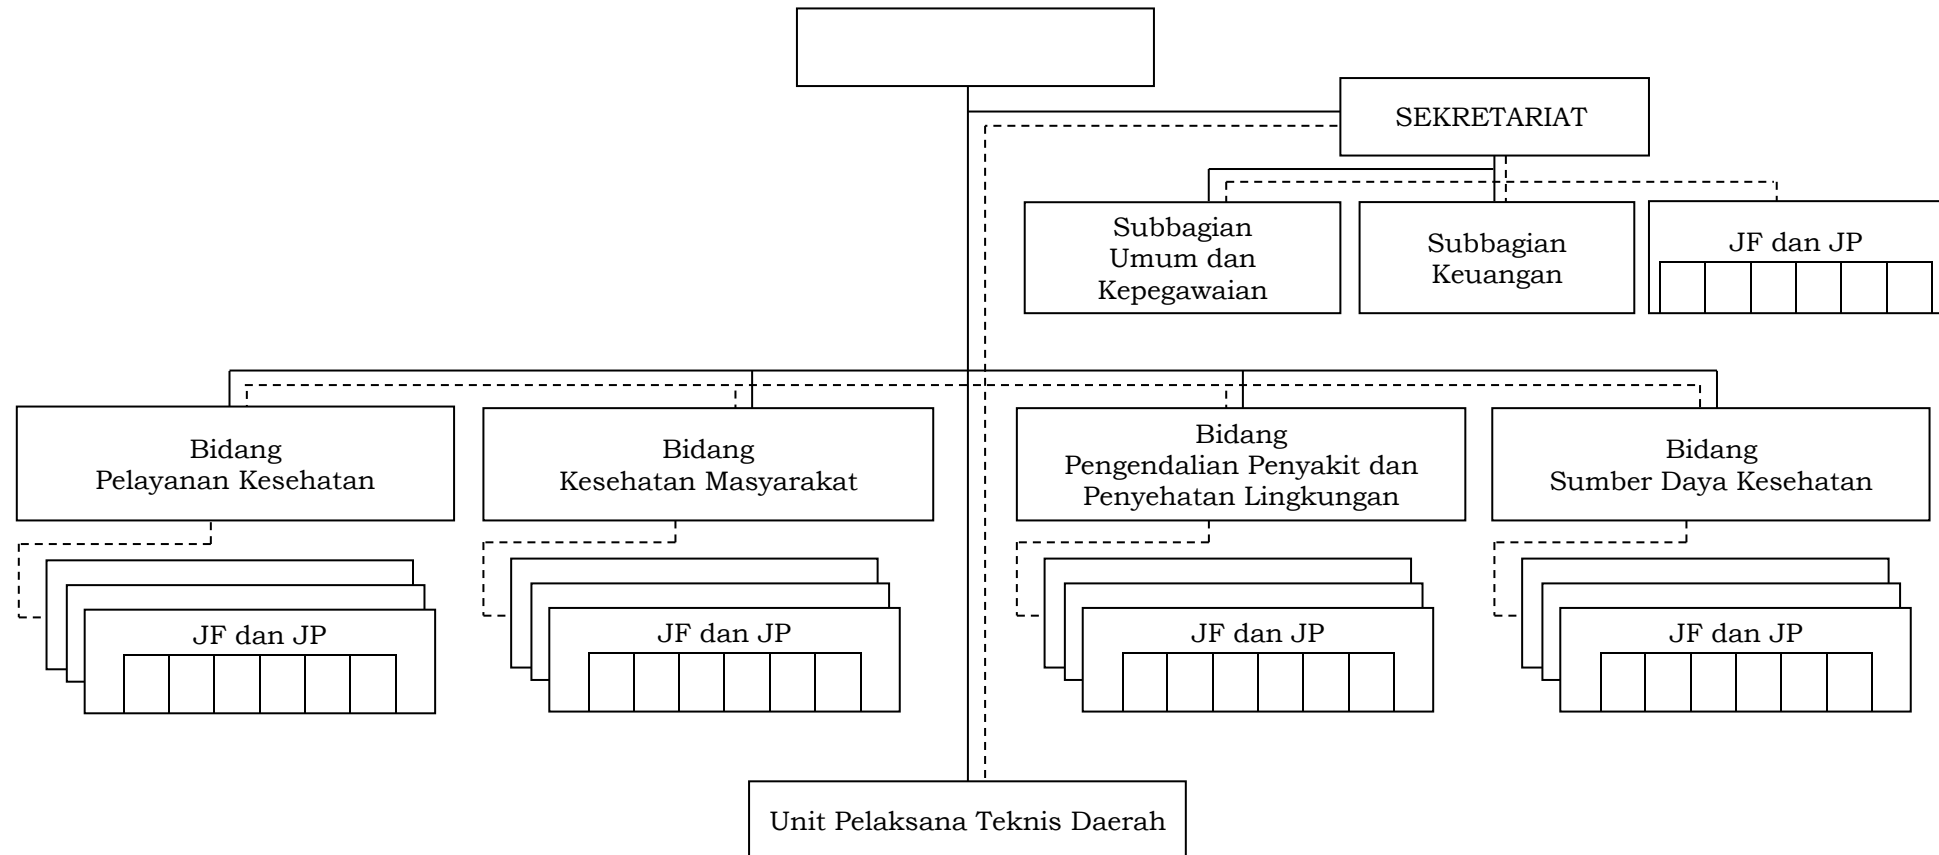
SEKRETARIAT

Subbagian Umum dan Kepegawaian

Subbagian Keuangan

JF dan JP

Bidang Pelayanan Kesehatan

Bidang Kesehatan Masyarakat

Bidang Pengendalian Penyakit dan Penyehatan Lingkungan

Bidang Sumber Daya Kesehatan

JF dan JP

JF dan JP

JF dan JP

JF dan JP

Unit Pelaksana Teknis Daerah